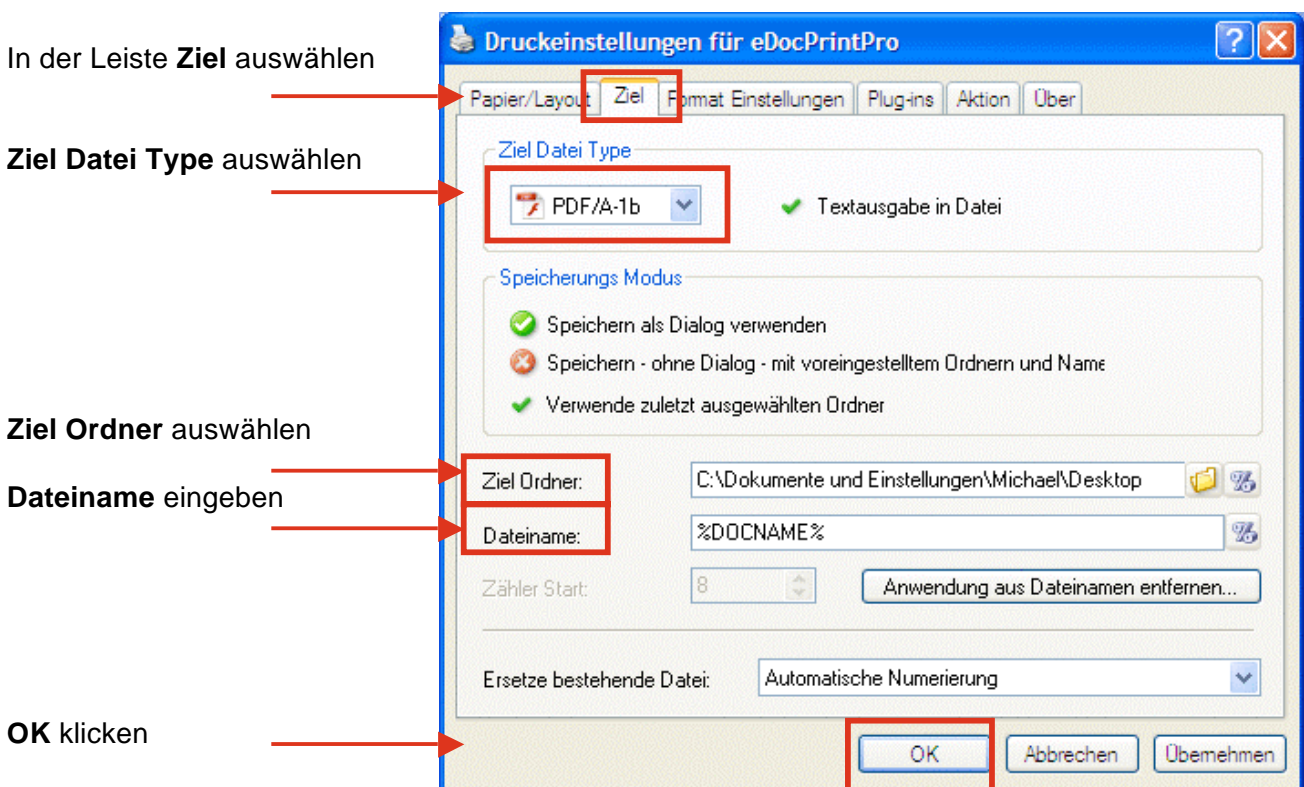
In der Leiste **Ziel** auswählen

**Ziel Datei Type** auswählen

**Ziel Ordner** auswählen

**Dateiname** eingeben

**OK** klicken

Druckeinstellungen für eDocPrintPro

Papier/Layout | Ziel | Format Einstellungen | Plug-ins | Aktion | Über

Ziel Datei Type

PDF/A-1b

Textausgabe in Datei

Speicherungs Modus

Speichern als Dialog verwenden

Speichern - ohne Dialog - mit voreingestelltem Ordnern und Name

Verwende zuletzt ausgewählten Ordner

Ziel Ordner: C:\Dokumente und Einstellungen\Michael\Desktop

Dateiname: %DOCNAME%

Zähler Start: 8

Anwendung aus Dateinamen entfernen...

Ersetze bestehende Datei: Automatische Numerierung

OK | Abbrechen | Übernehmen